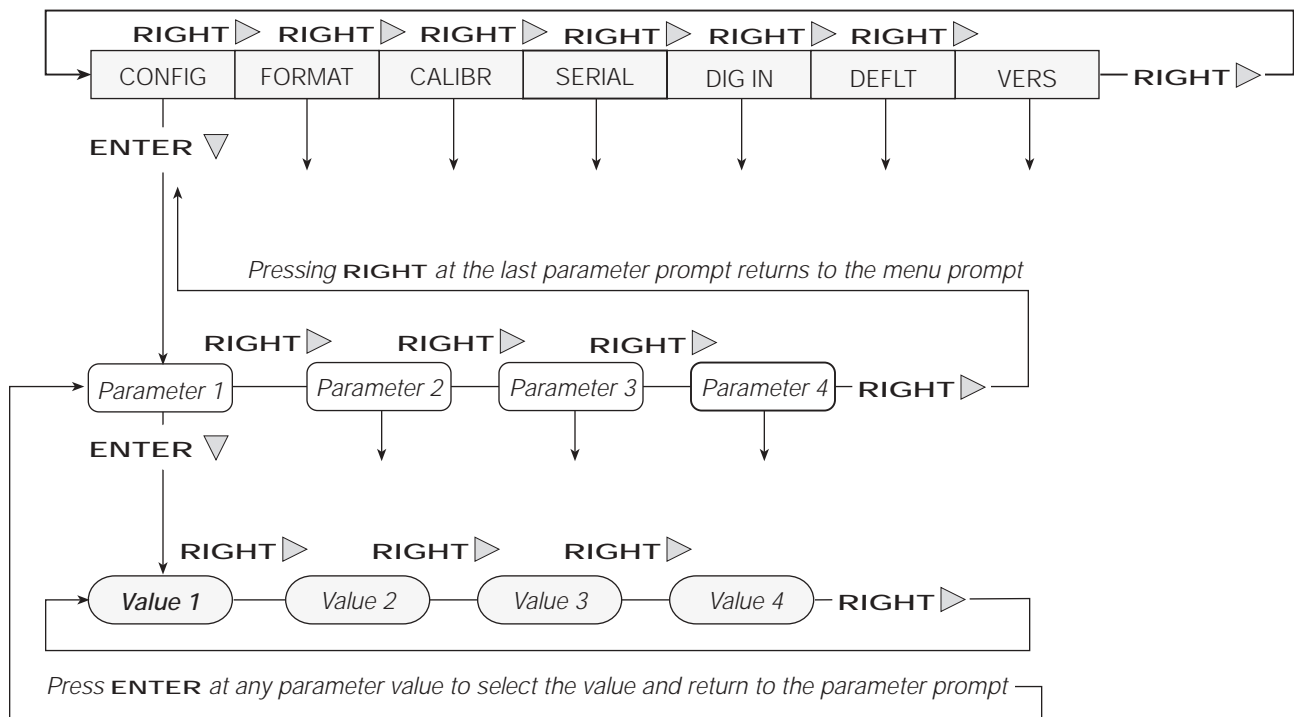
RIGHT ▷ RIGHT ▷ RIGHT ▷ RIGHT ▷ RIGHT ▷ RIGHT ▷

CONFIG | FORMAT | CALIBR | SERIAL | DIG IN | DEFLT | VERS

RIGHT ▷

ENTER ▽

*Pressing* **RIGHT** *at the last parameter prompt returns to the menu prompt*

RIGHT ▷ RIGHT ▷ RIGHT ▷

*Parameter 1* *Parameter 2* *Parameter 3* *Parameter 4*

RIGHT ▷

ENTER ▽

RIGHT ▷ RIGHT ▷ RIGHT ▷

*Value 1* *Value 2* *Value 3* *Value 4*

RIGHT ▷

*Press* **ENTER** *at any parameter value to select the value and return to the parameter prompt*